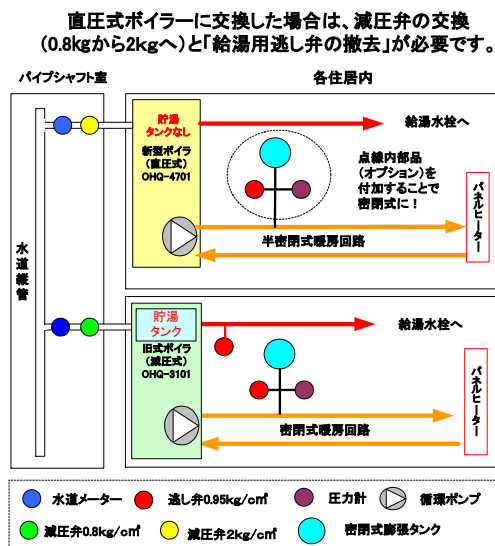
直圧式ボイラーに交換した場合は、減圧弁の交換（0.8kgから2kgへ）と「給湯用逃し弁の撤去」が必要です。

パイプシャフト室

各住居内

水道縦管

貯湯タンクなし

新型ボイラ（直圧式）OHQ-4701

給湯水栓へ

点線内部品（オプション）を付加することで密閉式に！

パネルヒーター

半密閉式暖房回路

貯湯タンク

旧式ボイラ（減圧式）OHQ-3101

給湯水栓へ

パネルヒーター

密閉式暖房回路

水道メーター

逃し弁0.95kg/cm²

圧力計

循環ポンプ

減圧弁0.8kg/cm²

減圧弁2kg/cm²

密閉式膨張タンク